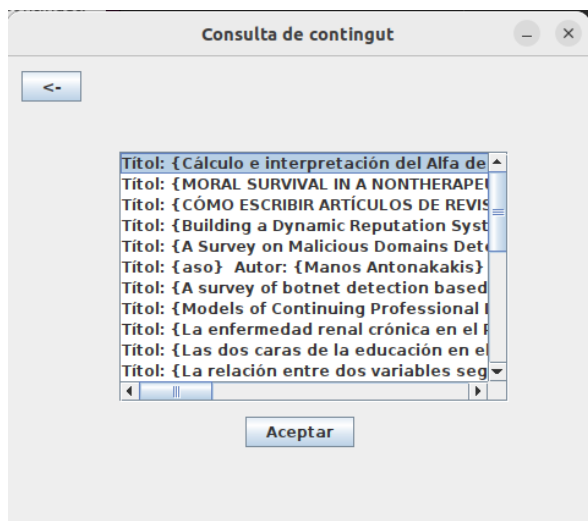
Consulta de contingut

<-

Títol: {Cálculo e interpretación del Alfa de
Títol: {MORAL SURVIVAL IN A NONTHERAPEU
Títol: {CÓMO ESCRIBIR ARTÍCULOS DE REVIS
Títol: {Building a Dynamic Reputation Syst
Títol: {A Survey on Malicious Domains Det
Títol: {aso} Autor: {Manos Antonakakis}
Títol: {A survey of botnet detection based
Títol: {Models of Continuing Professional
Títol: {La enfermedad renal crónica en el
Títol: {Las dos caras de la educación en el
Títol: {La relación entre dos variables seg

Aceptar